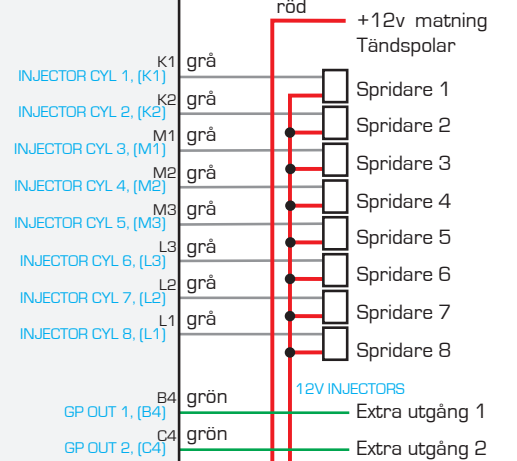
röd
+12v matning
Tändspolar

K1 grå
INJECTOR CYL 1, (K1)
Spridare 1
K2 grå
INJECTOR CYL 2, (K2)
Spridare 2
M1 grå
INJECTOR CYL 3, (M1)
Spridare 3
M2 grå
INJECTOR CYL 4, (M2)
Spridare 4
M3 grå
INJECTOR CYL 5, (M3)
Spridare 5
L3 grå
INJECTOR CYL 6, (L3)
Spridare 6
L2 grå
INJECTOR CYL 7, (L2)
Spridare 7
L1 grå
INJECTOR CYL 8, (L1)
Spridare 8

12V INJECTORS

B4 grön
GP OUT 1, (B4)
Extra utgång 1
C4 grön
GP OUT 2, (C4)
Extra utgång 2